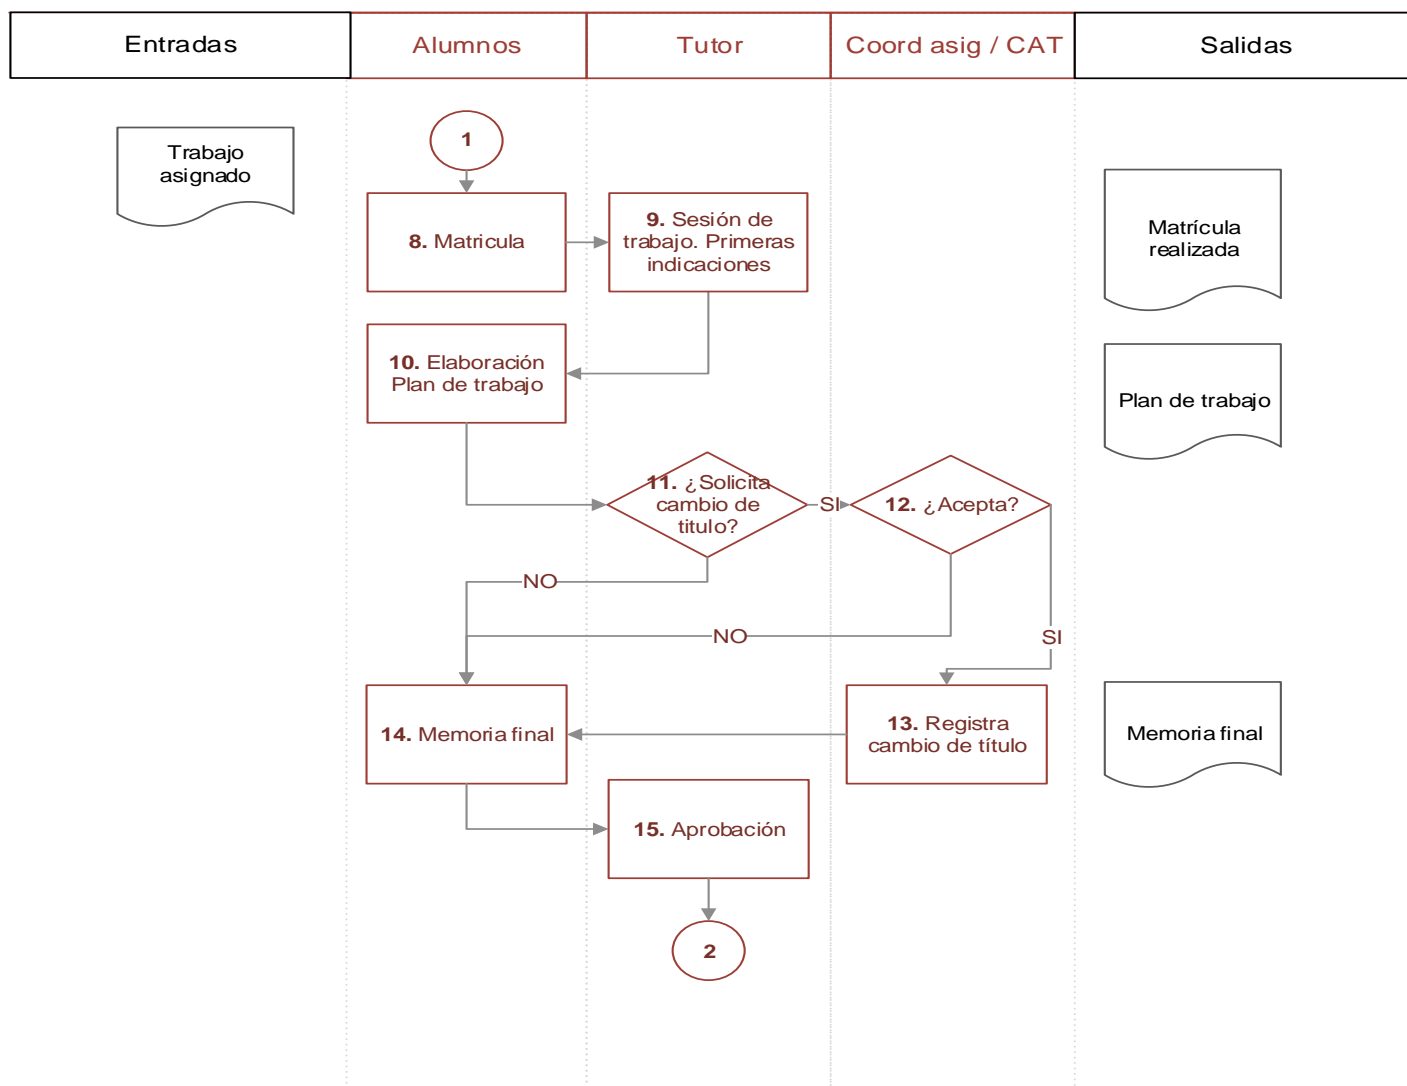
| Entradas | Alumnos | Tutor | Coord asig / CAT | Salidas |
|---|---|---|---|---|

Trabajo asignado

1

8. Matricula

9. Sesión de trabajo. Primeras indicaciones

10. Elaboración Plan de trabajo

11. ¿Solicita cambio de titulo?

SI

12. ¿Acepta?

NO

NO

SI

14. Memoria final

13. Registra cambio de título

15. Aprobación

2

Matrícula realizada

Plan de trabajo

Memoria final